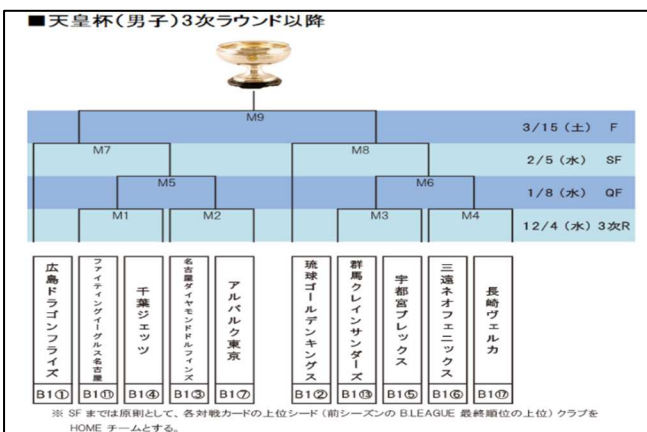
■天皇杯(男子)3次ラウンド以降

M9

3/15（土） F

M7

M8

2/5（水） SF

M5

M6

1/8（水） QF

M1

M2

M3

M4

12/4（水）3次R

| 広島ドラゴンフライズ | ファイティングイーグルス名古屋 | 千葉ジェッツ | 名古屋ダイヤモンドドルフィンズ | アルバルク東京 | 琉球ゴールデンキングス | 群馬クレインサンダーズ | 宇都宮ブレックス | 三遠ネオフェニックス | 長崎ヴェルカ |
|---|---|---|---|---|---|---|---|---|---|
| B1① | B1⑪ | B1⑭ | B1③ | B1⑦ | B1② | B1⑬ | B1⑤ | B1⑥ | B1⑰ |

※ SF までは原則として、各対戦カードの上位シード（前シーズンの B.LEAGUE 最終順位の上位）クラブを HOME チームとする。